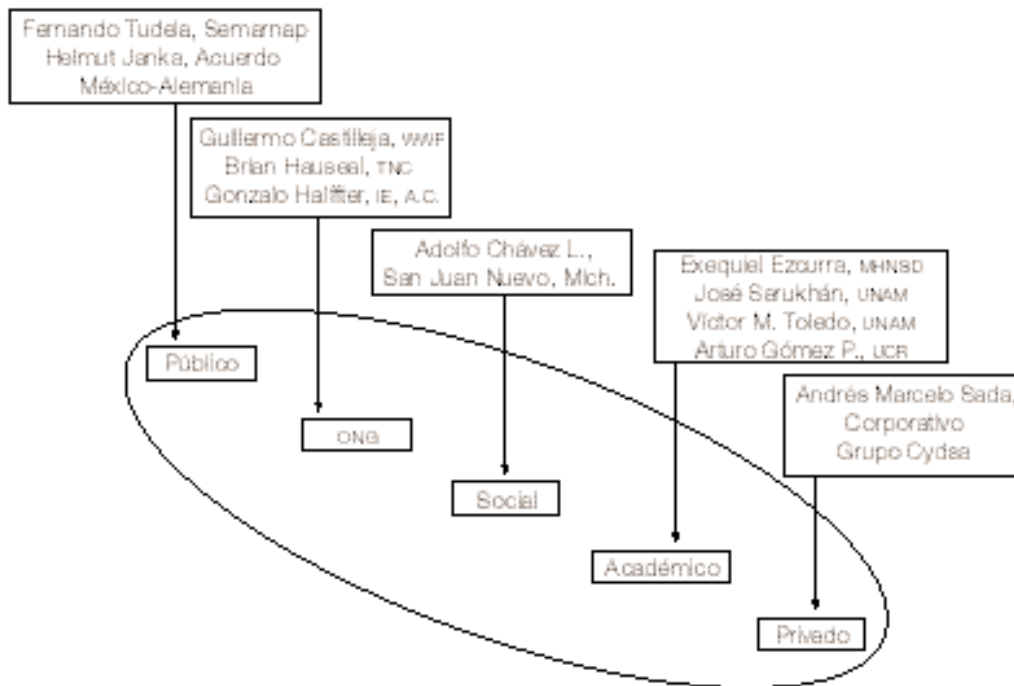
Fernando Tudela, Semarnap
Helmut Janka, Acuerdo México-Alemania

Guillermo Castilleja, WWF
Brian Houseal, TNC
Gonzalo Halffter, IE, A.C.

Adolfo Chávez L., San Juan Nuevo, Mich.

Exequiel Ezcurra, MHNSD
José Sarukhán, UNAM
Víctor M. Toledo, UNAM
Arturo Gómez P., UCR

Andrés Marcelo Sada, Corporativo Grupo Cydsa

Público

ONG

Social

Académico

Privado